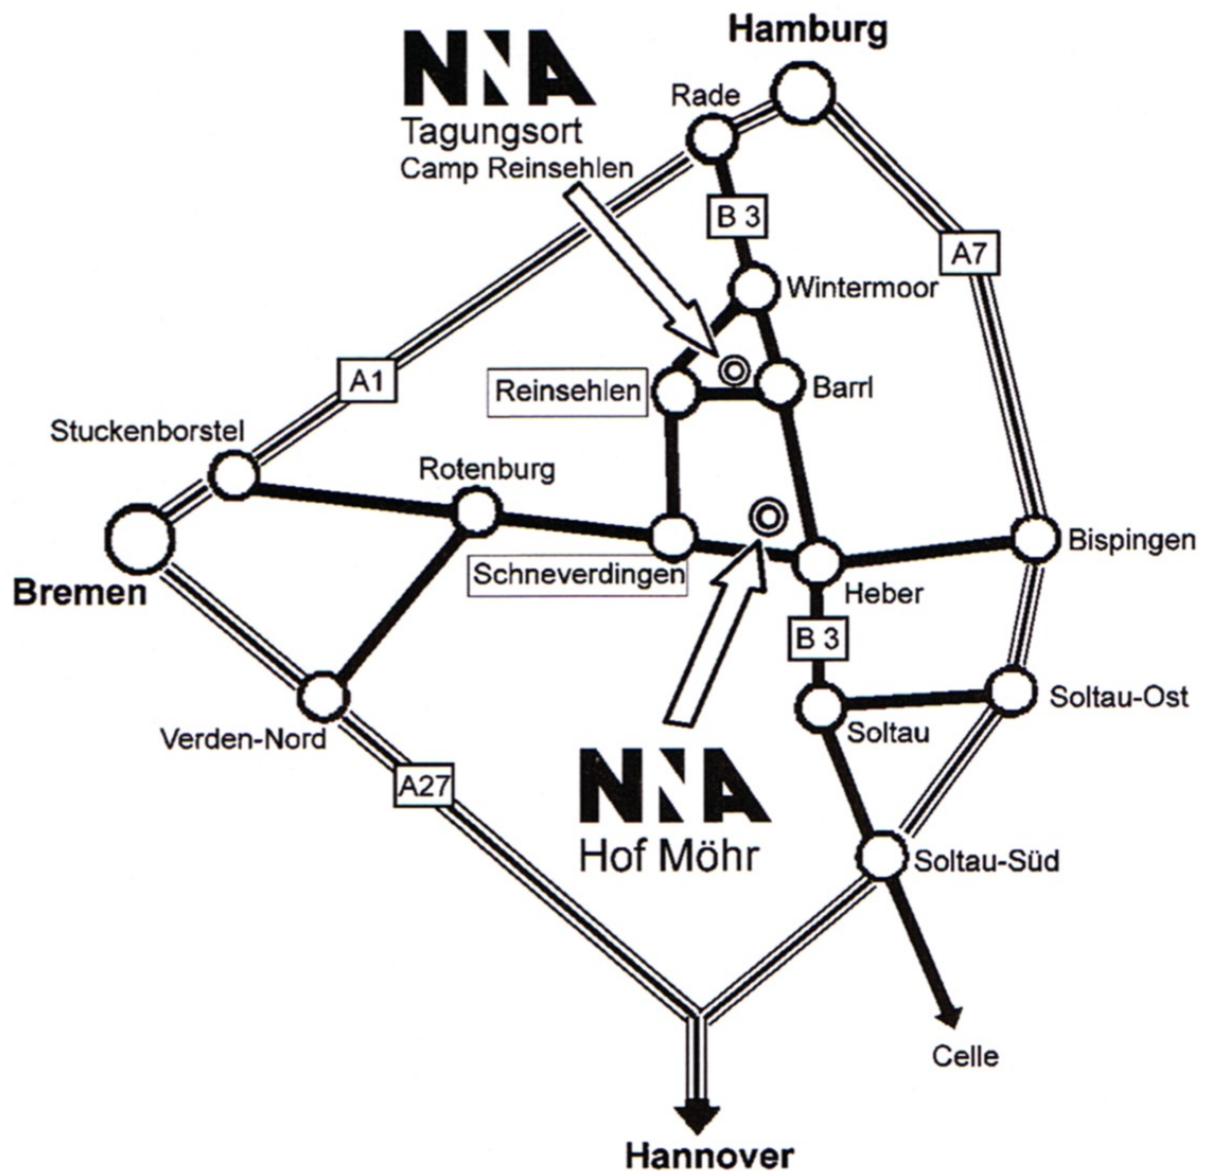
NNA
Tagungsort
Camp Reinsehlen

Hamburg
Rade
B 3
A7
Wintermoor
A1
Reinsehlen
Barrl
Stuckenborstel
Rotenburg
Bispingen
Bremen
Schneverdingen
Heber
B 3
Soltau-Ost
Verden-Nord
Soltau
A27

NNA
Hof Möhr

Soltau-Süd
Celle
Hannover